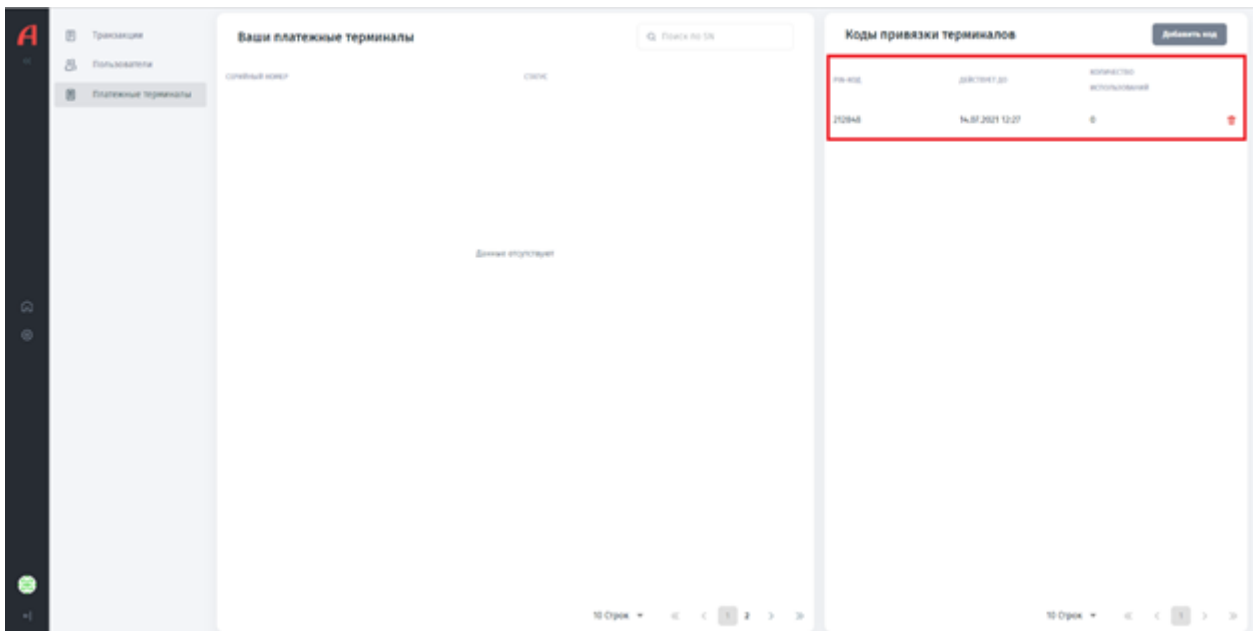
A

Транзакции
Пользователи
Платежные терминалы

Ваши платежные терминалы

Поиск по SN

СЕРИЙНЫЙ НОМЕР
СТАТУС

Данные отсутствуют

10 Строк
1 2

Коды привязки терминалов

Добавить код

| PIN-КОД | ДЕЙСТВУЕТ ДО | КОЛИЧЕСТВО ИСПОЛЬЗОВАНИЙ |
|---|---|---|
| 212848 | 14.07.2021 12:27 | 0 |

10 Строк
1